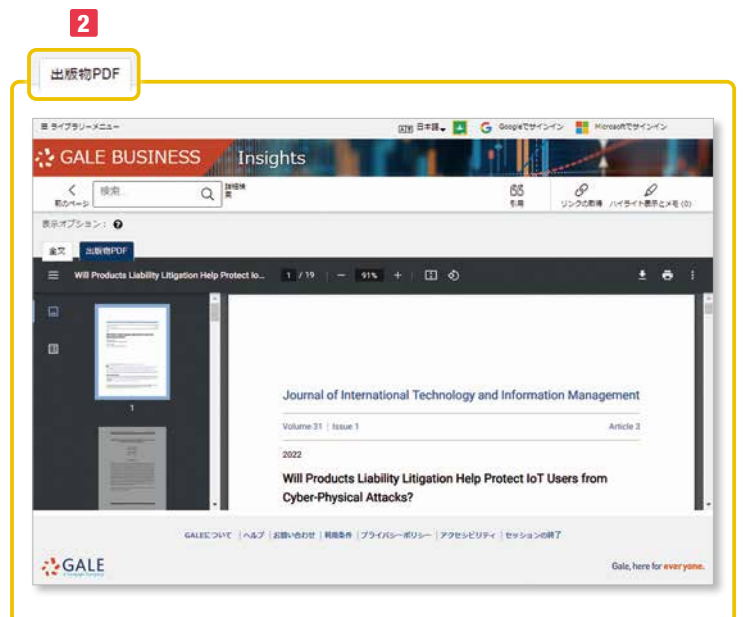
2

出版物PDF

☰ ライブラリーメニュー

日本語 Googleでサインイン Microsoftでサインイン

GALE BUSINESS Insights

前のページ 検索 Q 詳細検索

引用 リンクの取得 ハイライト表示とメモ (0)

表示オプション： ?

全文 出版物PDF

Will Products Liability Litigation Help Protect Io... 1 / 19 — 91% +

1

Journal of International Technology and Information Management

Volume 31 | Issue 1 Article 3

2022

Will Products Liability Litigation Help Protect IoT Users from Cyber-Physical Attacks?

GALEについて | ヘルプ | お問い合わせ | 利用条件 | プライバシーポリシー | アクセシビリティ | セッションの終了

GALE A Cengage Company

Gale, here for everyone.